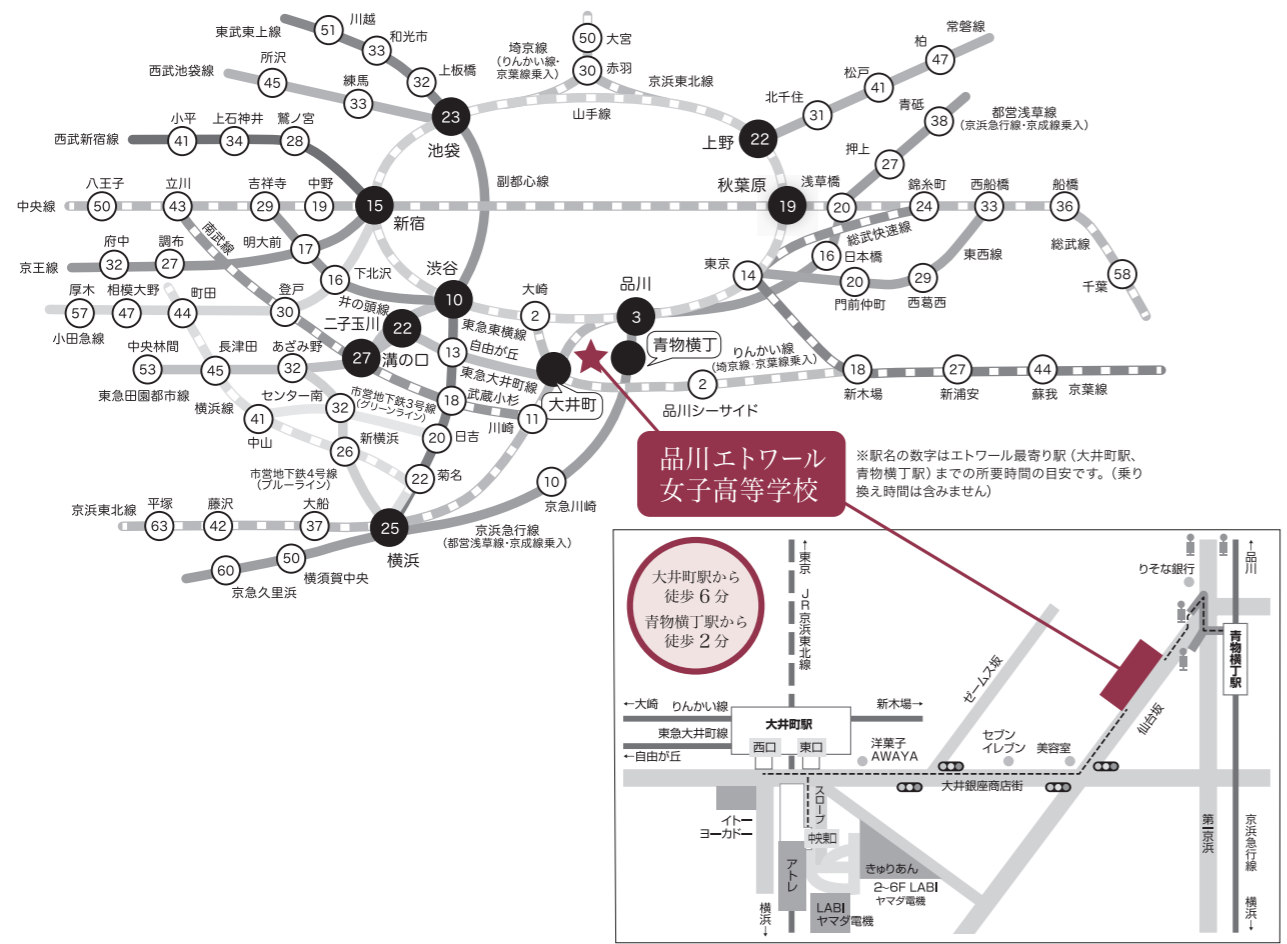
東武東上線 51 川越 33 和光市 32 上板橋 23 池袋
西武池袋線 所沢 45 練馬 33
西武新宿線 小平 41 上石神井 34 鷺ノ宮 28
埼京線 (りんかい線・京葉線乗入) 50 大宮 30 赤羽 京浜東北線 山手線
北千住 31 22 上野 松戸 41 柏 47 常磐線
青砥 38 都営浅草線 (京浜急行線・京成線乗入) 押上 27
副都心線
中央線 八王子 50 立川 43 吉祥寺 29 中野 19 15 新宿
秋葉原 19 浅草橋 20 錦糸町 24 西船橋 33 船橋 36
南武線 明大前 17 府中 32 調布 27 京王線
総武快速線 東京 14 16 日本橋 20 門前仲町 29 西葛西 東西線 総武線 58 千葉
下北沢 16 渋谷 10 大崎 2 品川 3
厚木 57 相模大野 47 町田 44 小田急線 登戸 30 井の頭線
二子玉川 22 27 溝の口 東急東横線 13 自由が丘 大井町 青物横丁
りんかい線 (埼京線 京葉線乗入) 2 品川シーサイド 18 新木場 27 新浦安 44 蘇我 京葉線
中央林間 53 長津田 45 あざみ野 32 東急田園都市線 横浜線 41 中山 センター南 32 市営地下鉄3号線 (グリーンライン) 18 東急大井町線 武蔵小杉 11 川崎 20 日吉
新横浜 26 市営地下鉄4号線 (ブルーライン) 22 菊名 10 京急川崎
京浜東北線 平塚 63 藤沢 42 大船 37 25 横浜 京浜急行線 (都営浅草線・京成線乗入)
60 京急久里浜 50 横須賀中央
品川エトワール女子高等学校
※駅名の数字はエトワール最寄り駅（大井町駅、青物横丁駅）までの所要時間の目安です。（乗り換え時間は含みません）
大井町駅から徒歩6分 青物横丁駅から徒歩2分
↑東京 JR京浜東北線 ↑品川 りそな銀行 青物横丁駅 ゼームス坂 仙台坂
←大崎 りんかい線 新木場→ 東急大井町線 ←自由が丘 大井町駅 西口 東口 洋菓子AWAYA セブンイレブン 美容室 大井銀座商店街
イトーヨーカドー スロープ 中央口 アトレ きゅりあん 2~6F LABI ヤマダ電機 LABI ヤマダ電機 横浜↓ 第一京浜 京浜急行線 横浜↓